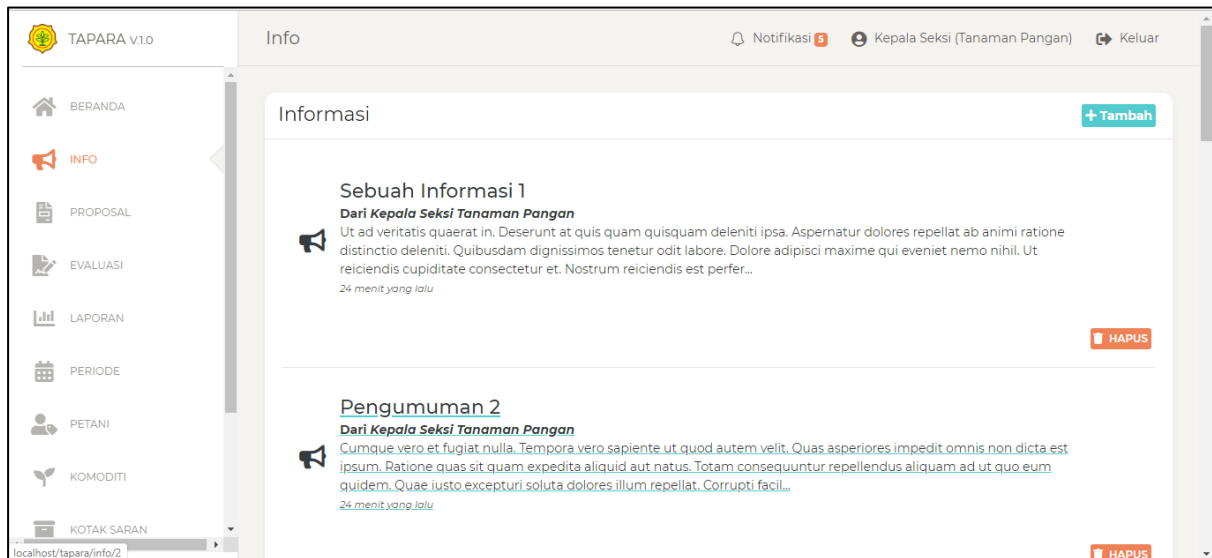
TAPARA v.1.0

Info

Notifikasi 5 Kepala Seksi (Tanaman Pangan) Keluar

BERANDA
INFO
PROPOSAL
EVALUASI
LAPORAN
PERIODE
PETANI
KOMODITI
KOTAK SARAN

Informasi

+ Tambah

Sebuah Informasi 1
Dari *Kepala Seksi Tanaman Pangan*
Ut ad veritatis quaerat in. Deserunt at quis quam quisquam deleniti ipsa. Aspernatur dolores repellat ab animi ratione distinctio deleniti. Quibusdam dignissimos tenetur odit labore. Dolore adipisci maxime qui eveniet nemo nihil. Ut reiciendis cupiditate consectetur et. Nostrum reiciendis est perfer...
*24 menit yang lalu*

HAPUS

Pengumuman 2
Dari *Kepala Seksi Tanaman Pangan*
Cumque vero et fugiat nulla. Tempora vero sapiente ut quod autem velit. Quas asperiores impedit omnis non dicta est ipsum. Ratione quas sit quam expedita aliquid aut natus. Totam consequuntur repellendus aliquam ad ut quo eum quidem. Quae iusto excepturi soluta dolores illum repellat. Corrupti facil...
*24 menit yang lalu*

HAPUS

localhost/tapara/info/2